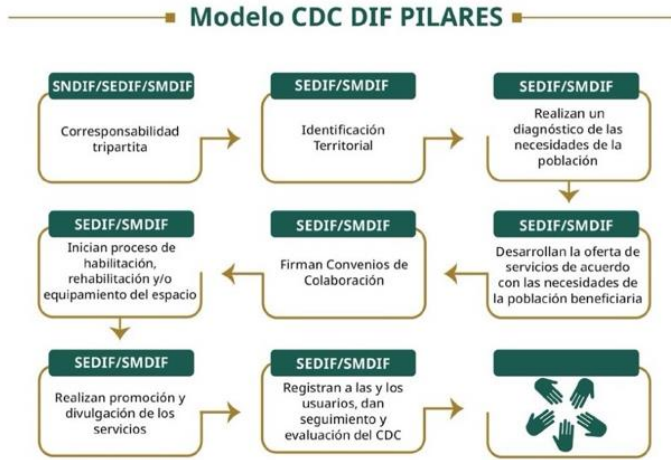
Modelo CDC DIF PILARES

SNDIF/SEDIF/SMDIF
Corresponsabilidad tripartita

SEDIF/SMDIF
Identificación Territorial

SEDIF/SMDIF
Realizan un diagnóstico de las necesidades de la población

SEDIF/SMDIF
Desarrollan la oferta de servicios de acuerdo con las necesidades de la población beneficiaria

SEDIF/SMDIF
Firman Convenios de Colaboración

SEDIF/SMDIF
Inician proceso de habilitación, rehabilitación y/o equipamiento del espacio

SEDIF/SMDIF
Realizan promoción y divulgación de los servicios

SEDIF/SMDIF
Registran a las y los usuarios, dan seguimiento y evaluación del CDC